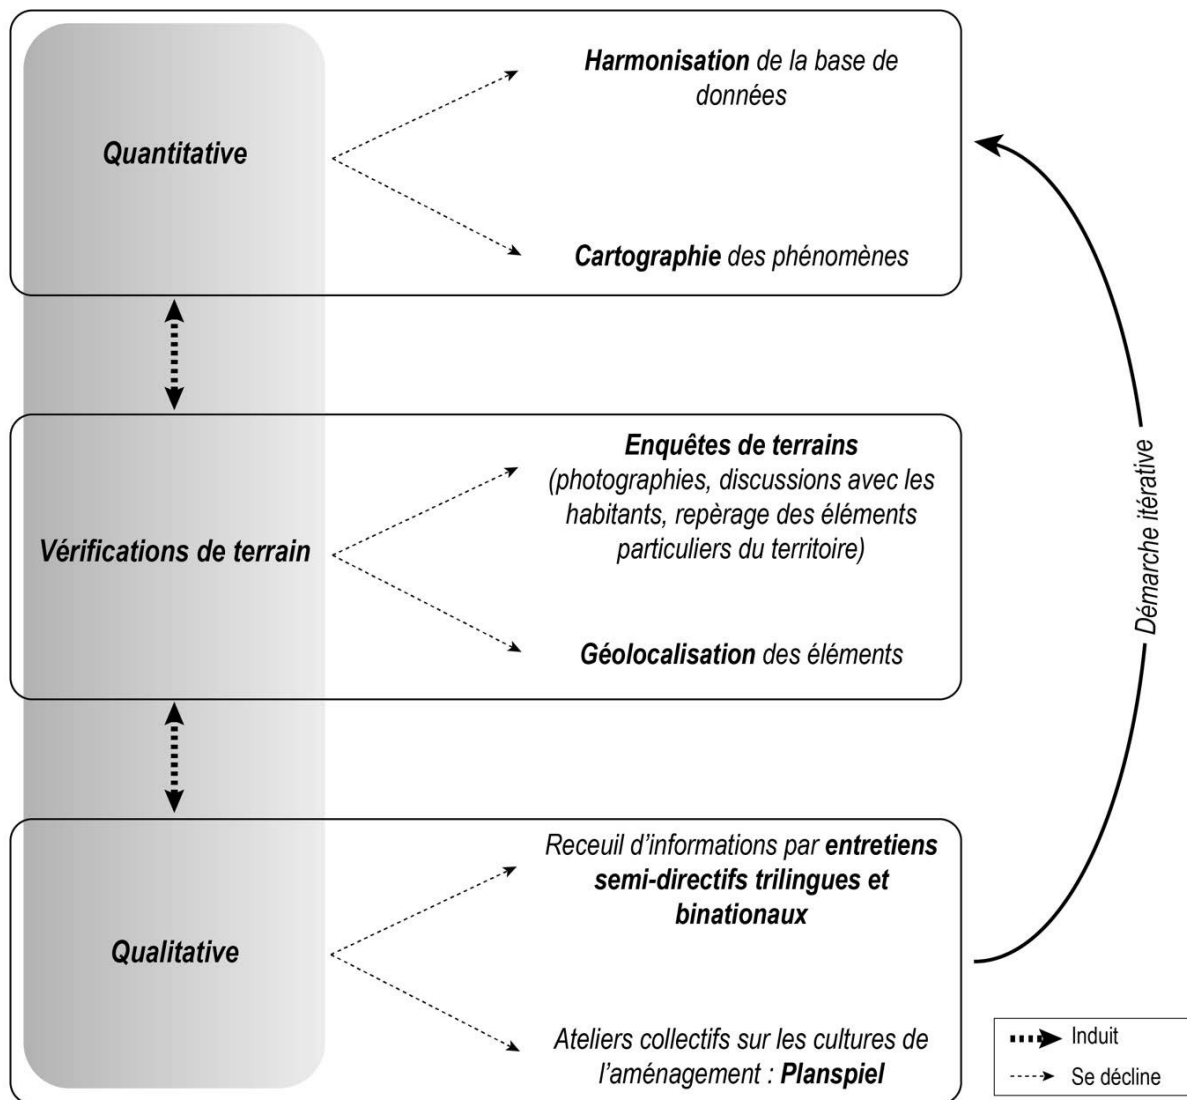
Quantitative

Harmonisation de la base de données

Cartographie des phénomènes

Vérifications de terrain

Enquêtes de terrains (photographies, discussions avec les habitants, repèrage des éléments particuliers du territoire)

Géolocalisation des éléments

Qualitative

Receuil d'informations par entretiens semi-directifs trilingues et binationaux

Ateliers collectifs sur les cultures de l'aménagement : Planspiel

Démarche itérative

Induit

Se décline